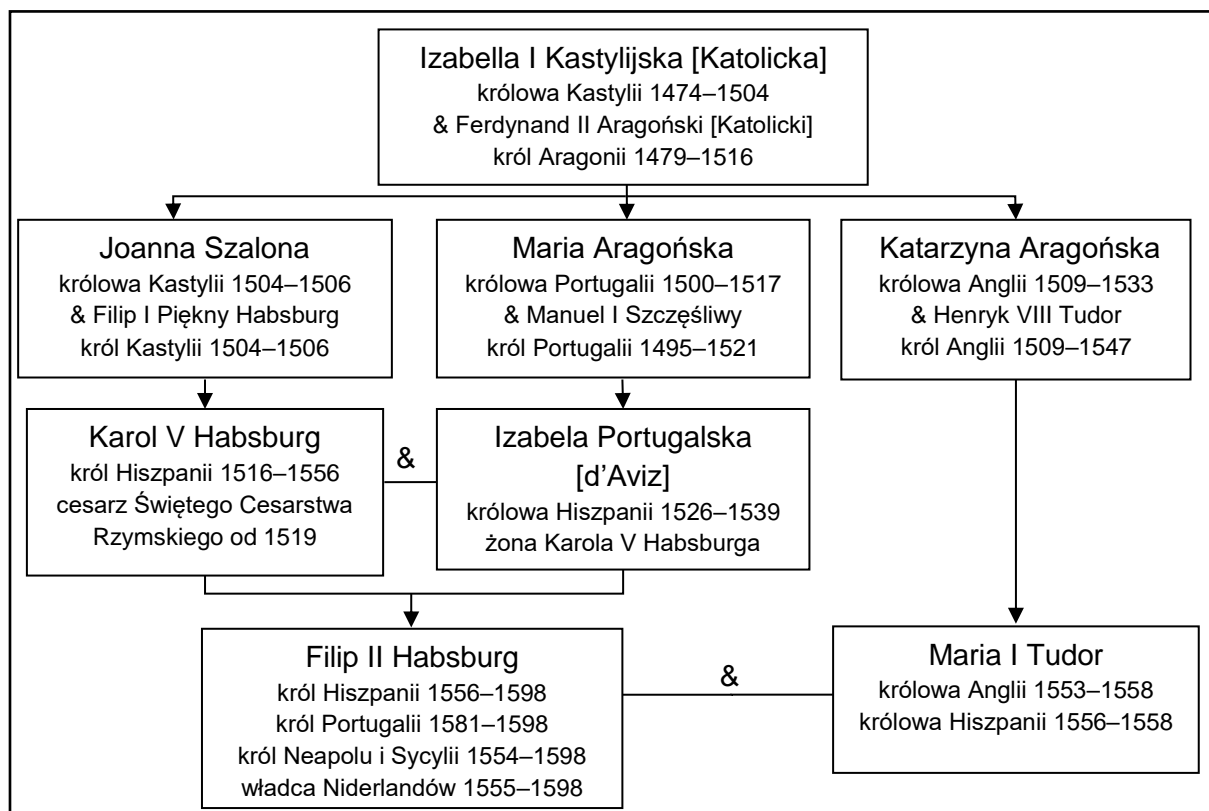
Izabella I Kastylijska [Katolicka]
królowa Kastylii 1474–1504
& Ferdynand II Aragoński [Katolicki]
król Aragonii 1479–1516

Joanna Szalona
królowa Kastylii 1504–1506
& Filip I Piękny Habsburg
król Kastylii 1504–1506

Maria Aragońska
królowa Portugalii 1500–1517
& Manuel I Szczęśliwy
król Portugalii 1495–1521

Katarzyna Aragońska
królowa Anglii 1509–1533
& Henryk VIII Tudor
król Anglii 1509–1547

Karol V Habsburg
król Hiszpanii 1516–1556
cesarz Świętego Cesarstwa Rzymskiego od 1519

&

Izabela Portugalska [d'Aviz]
królowa Hiszpanii 1526–1539
żona Karola V Habsburga

Filip II Habsburg
król Hiszpanii 1556–1598
król Portugalii 1581–1598
król Neapolu i Sycylii 1554–1598
władca Niderlandów 1555–1598

&

Maria I Tudor
królowa Anglii 1553–1558
królowa Hiszpanii 1556–1558